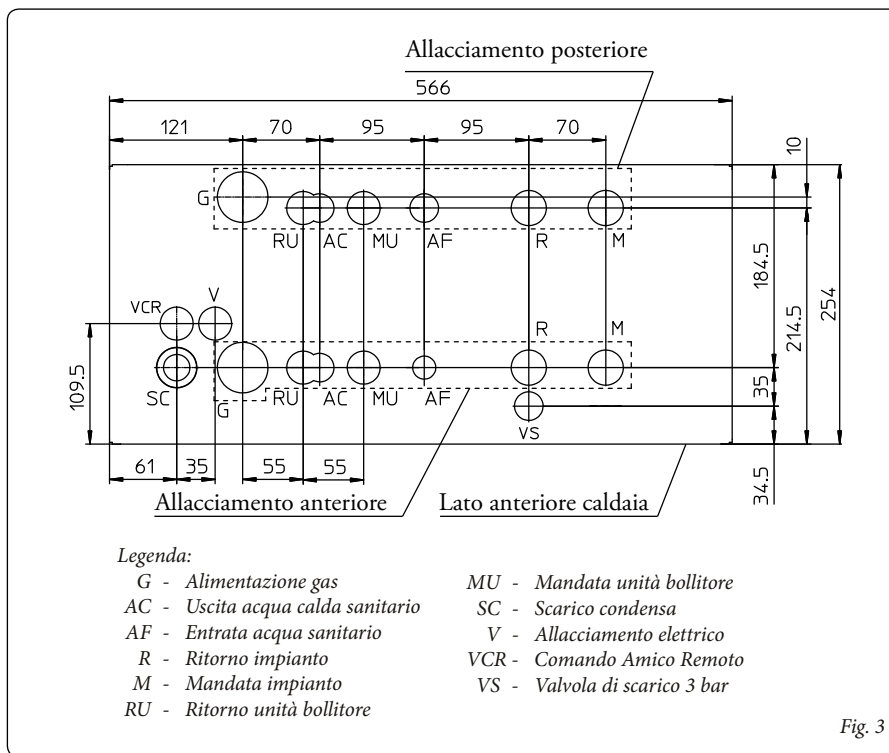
Allacciamento posteriore

566

121 70 95 95 70

10

G

RU AC MU AF R M

184.5

214.5

254

VCR V

R M

109.5

SC G RU AC MU AF

35

VS

61 35 55 55

34.5

Allacciamento anteriore

Lato anteriore caldaia

Legenda:
G - Alimentazione gas
AC - Uscita acqua calda sanitario
AF - Entrata acqua sanitario
R - Ritorno impianto
M - Mandata impianto
RU - Ritorno unità bollitore

MU - Mandata unità bollitore
SC - Scarico condensa
V - Allacciamento elettrico
VCR - Comando Amico Remoto
VS - Valvola di scarico 3 bar

Fig. 3